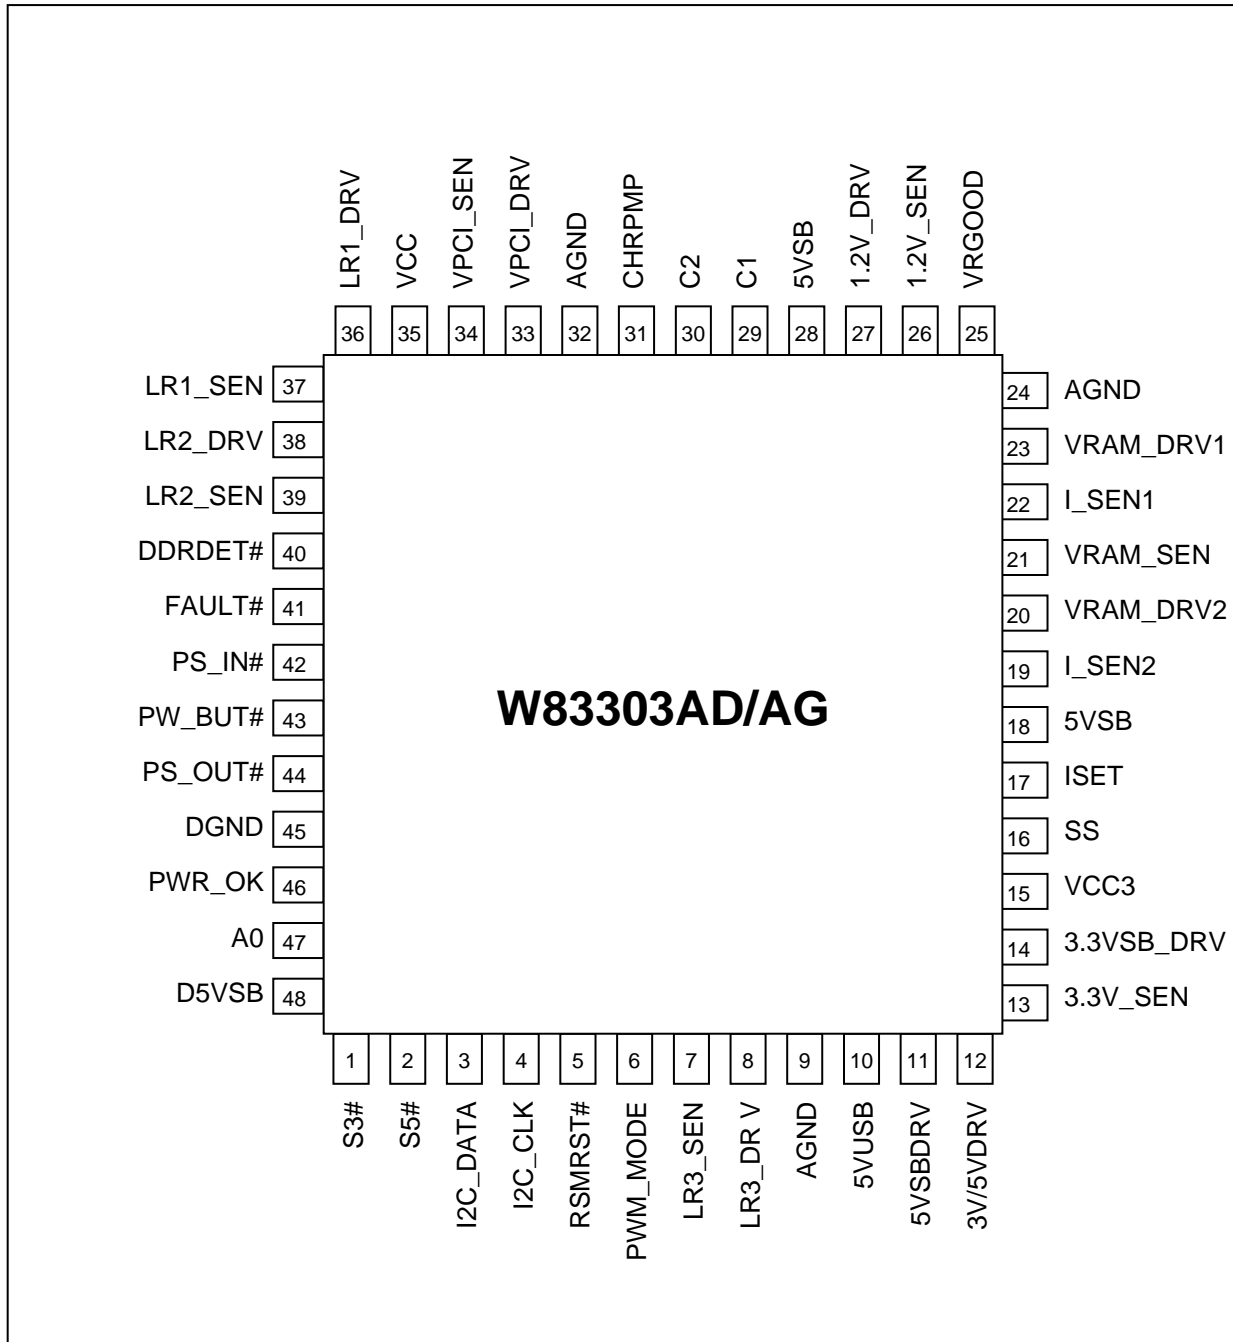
LR1_DRV
VCC
VPCI_SEN
VPCI_DRV
AGND
CHRPMP
C2
C1
5VSB
1.2V_DRV
1.2V_SEN
VRGOOD

36 35 34 33 32 31 30 29 28 27 26 25

LR1_SEN 37
LR2_DRV 38
LR2_SEN 39
DDRDET# 40
FAULT# 41
PS_IN# 42
PW_BUT# 43
PS_OUT# 44
DGND 45
PWR_OK 46
A0 47
D5VSB 48

W83303AD/AG

24 AGND
23 VRAM_DRV1
22 I_SEN1
21 VRAM_SEN
20 VRAM_DRV2
19 I_SEN2
18 5VSB
17 ISET
16 SS
15 VCC3
14 3.3VSB_DRV
13 3.3V_SEN

1 2 3 4 5 6 7 8 9 10 11 12

S3#
S5#
I2C_DATA
I2C_CLK
RSMRST#
PWM_MODE
LR3_SEN
LR3_DR V
AGND
5VUSB
5VSBDRV
3V/5VDRV